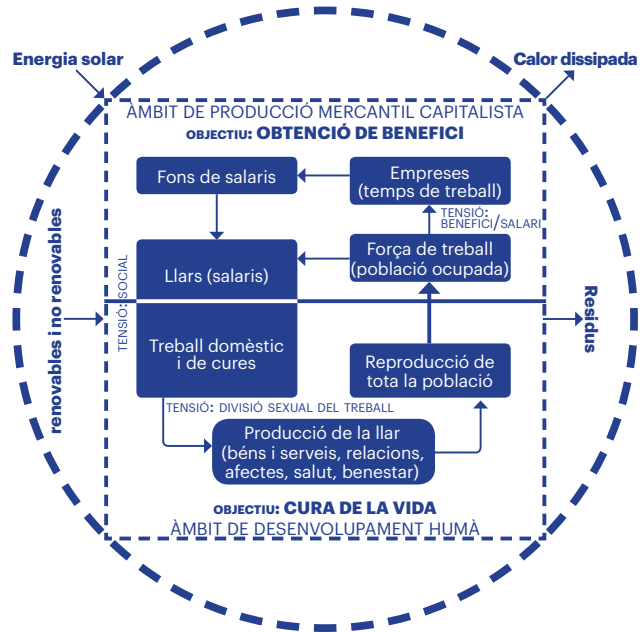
Energia solar

Calor dissipada

ÀMBIT DE PRODUCCIÓ MERCANTIL CAPITALISTA
OBJECTIU: OBTENCIÓ DE BENEFICI

Fons de salaris

Empreses (temps de treball)

TENSIÓ: BENEFICI/SALARI

Força de treball (població ocupada)

TENSIÓ: SOCIAL

Llars (salaris)

renovables i no renovables

Residus

Treball domèstic i de cures

Reproducció de tota la població

TENSIÓ: DIVISIÓ SEXUAL DEL TREBALL

Producció de la llar (béns i serveis, relacions, afectes, salut, benestar)

OBJECTIU: CURA DE LA VIDA
ÀMBIT DE DESENVOLUPAMENT HUMÀ